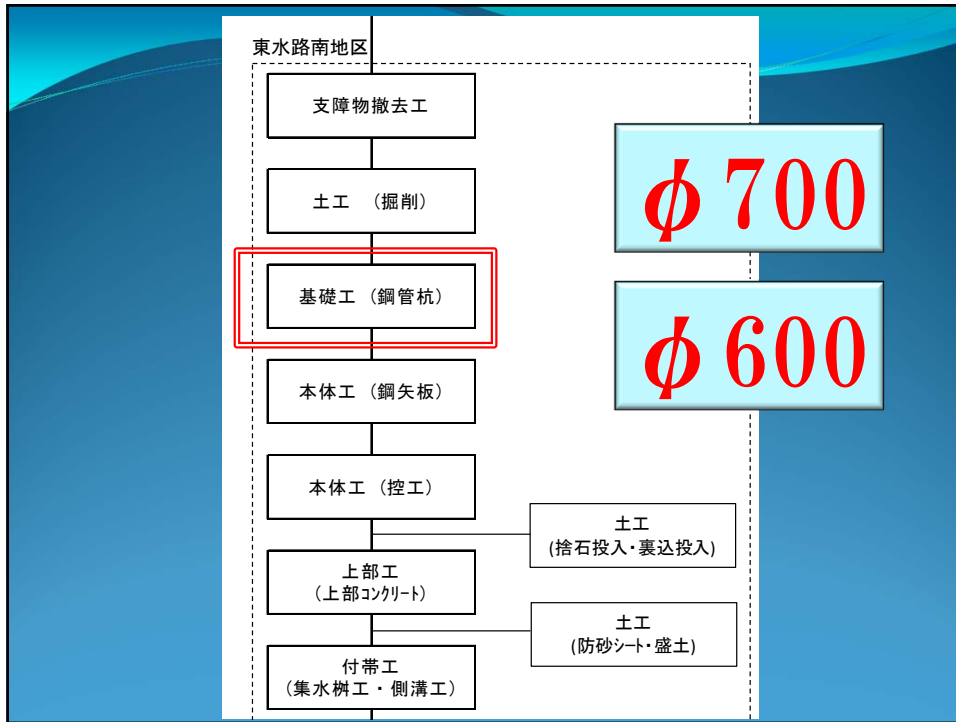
東水路南地区

支障物撤去工

土工　(掘削)

基礎工（鋼管杭）

本体工（鋼矢板）

本体工（控工）

土工
(捨石投入・裏込投入)

上部工
（上部コンクリート）

土工
(防砂シート・盛土)

付帯工
（集水桝工・側溝工）

$\phi$700

$\phi$600